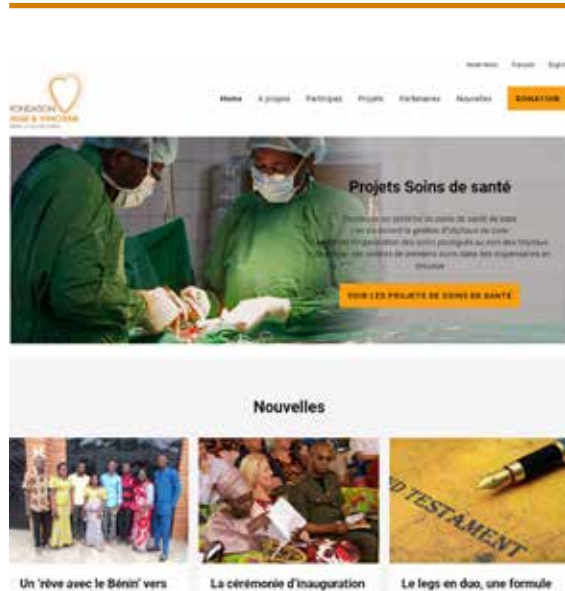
Nederlands Français English

FONDATION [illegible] & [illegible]

Home À propos Partager Projets Partenaires Nouvelles DONATION

Projets Soins de santé

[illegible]

VOIR LES PROJETS DE SOINS DE SANTÉ

Nouvelles

TESTAMENT

Un 'rêve avec le Bénin' vers

La cérémonie d'inauguration

Le legs en duo, une formule